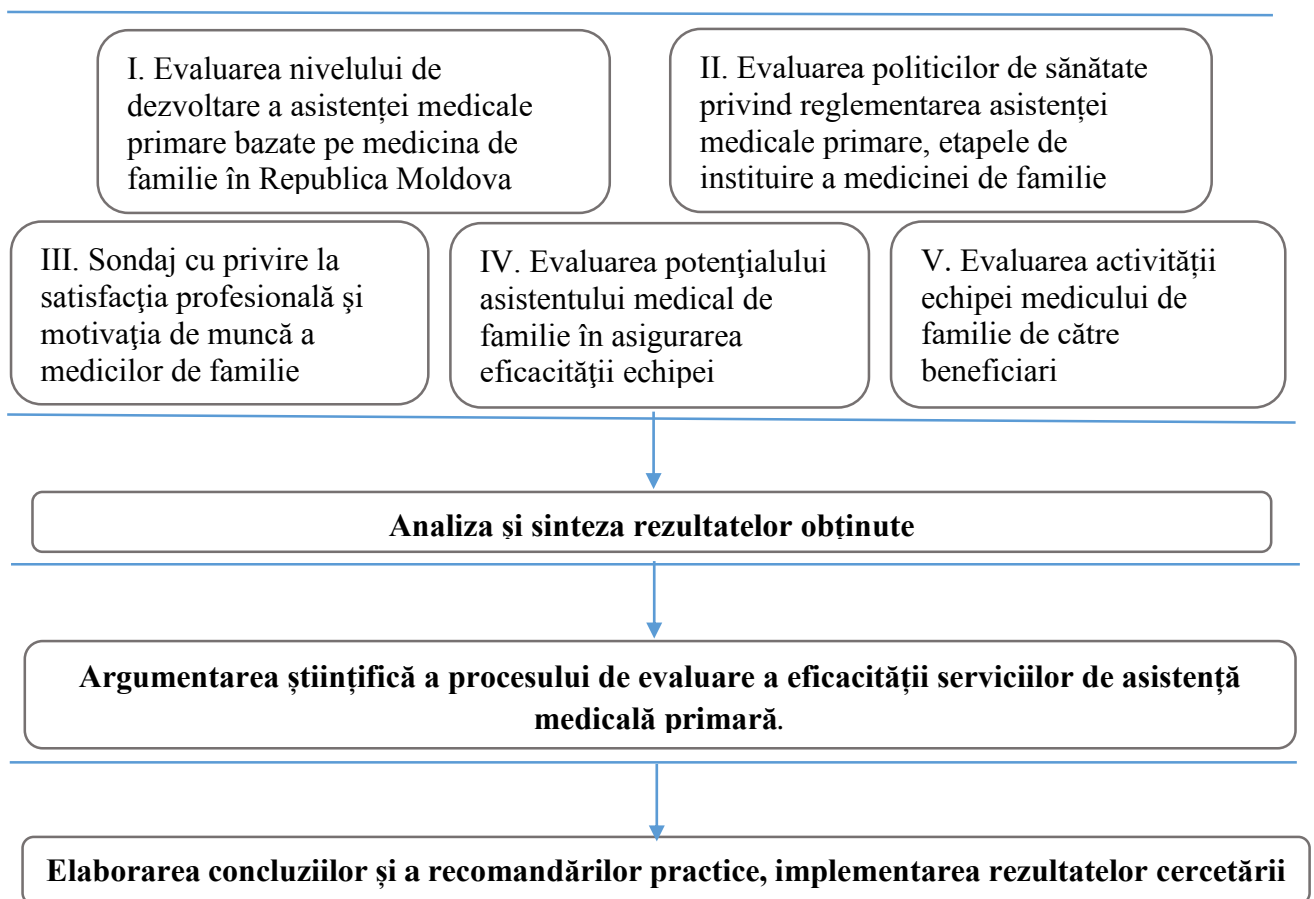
I. Evaluarea nivelului de dezvoltare a asistenței medicale primare bazate pe medicina de familie în Republica Moldova

II. Evaluarea politicilor de sănătate privind reglementarea asistenței medicale primare, etapele de instituire a medicinei de familie

III. Sondaj cu privire la satisfacţia profesională şi motivaţia de muncă a medicilor de familie

IV. Evaluarea potenţialului asistentului medical de familie în asigurarea eficacităţii echipei

V. Evaluarea activității echipei medicului de familie de către beneficiari

Analiza și sinteza rezultatelor obținute

Argumentarea științifică a procesului de evaluare a eficacității serviciilor de asistență medicală primară.

Elaborarea concluziilor și a recomandărilor practice, implementarea rezultatelor cercetării